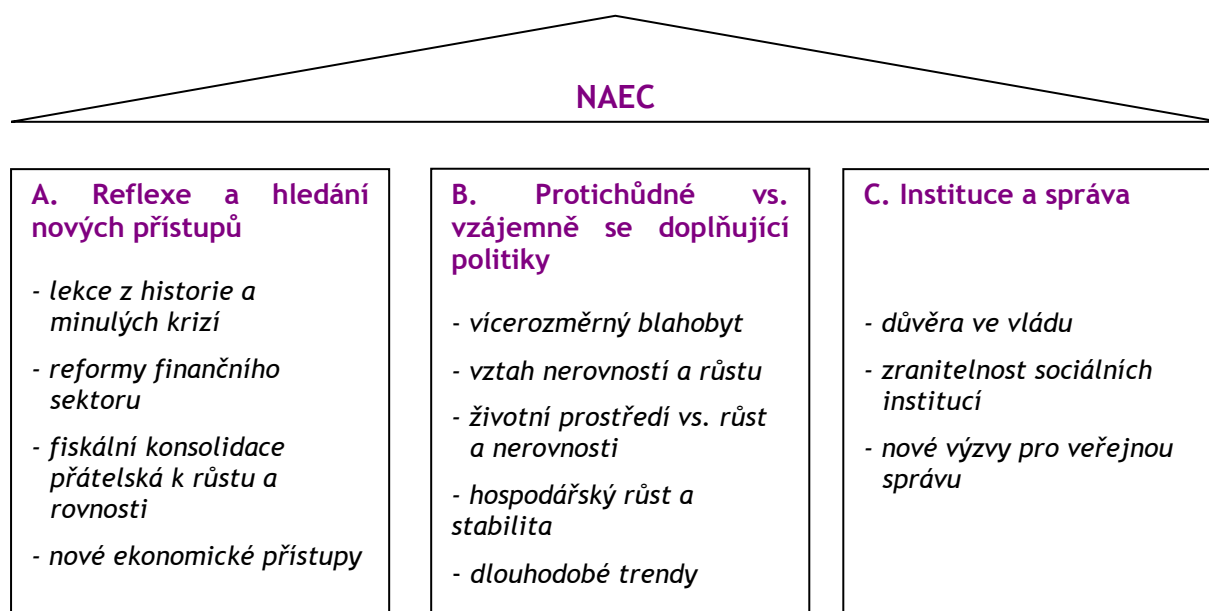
NAEC

A. Reflexe a hledání nových přístupů

- lekce z historie a minulých krizí

- reformy finančního sektoru

- fiskální konsolidace přátelská k růstu a rovnosti

- nové ekonomické přístupy

B. Protichůdné vs. vzájemně se doplňující politiky

- vícerozměrný blahobyt

- vztah nerovností a růstu

- životní prostředí vs. růst a nerovnosti

- hospodářský růst a stabilita

- dlouhodobé trendy

C. Instituce a správa

- důvěra ve vládu

- zranitelnost sociálních institucí

- nové výzvy pro veřejnou správu